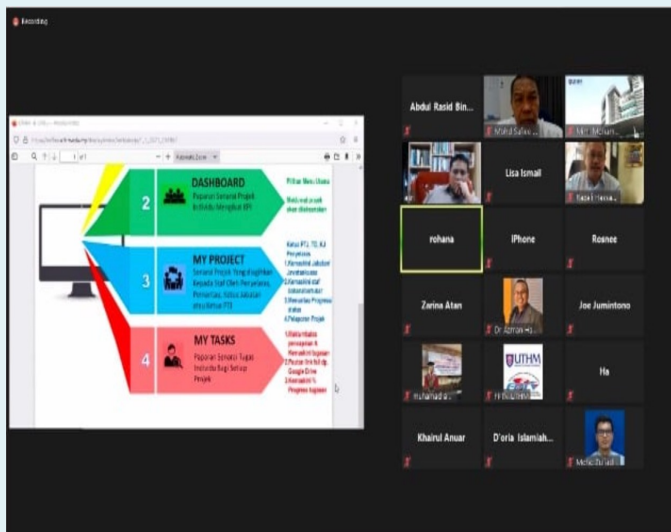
Recording

2

DASHBOARD

Paparan Senarai Projek Individu Mengikut KPI

Pilihan Menu Utama

Maklumat projek akan dipaparkan

3

MY PROJECT

Senarai Projek Yang diagihkan Kepada Staf Oleh Penyelaras, Pemantau, Ketua Jabatan atau Ketua PTJ

Ketua PTJ, TD, KJ Penyelaras
1.Kemaskini Jabatan/ Jawatankuasa
2.Kemaskini staf Jawatankuasa
3.Pemantau Progress status
4.Paparan Projek

4

MY TASKS

Paparan Senarai Tugas Individu Bagi Setiap Projek

1.Staf/ Ahli Jawatankuasa
2.Kemaskini tugasan
3.Pautan link fail dg. Google Drive
3.Kemaskini % Progress tugasan

Abdul Rasid Bin...

Mohd Safian...

Mohd Mohan...

Lisa Ismail

Rozali Hassan...

rohana

iPhone

Rosnee

Zarina Atan

Dr Azman...

Joe Jumintono

muhamad...

UTHM

Ha

Khairul Anuar

D'oria Islamiah...

Mohd Zul...